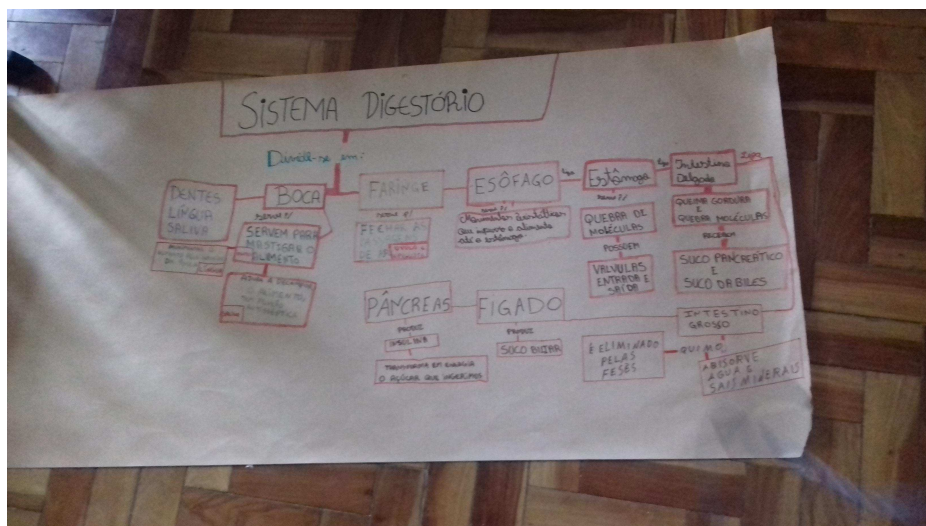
SISTEMA DIGESTÓRIO

Divide-se em:

DENTES LÍNGUA SALIVA

BOCA

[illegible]

SERVEM PARA MASTIGAR O ALIMENTO

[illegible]

FARINGE

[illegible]

FECHA AS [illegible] DE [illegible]

ESÔFAGO

Movimentos peristálticos que empurra o alimento até o estômago

Estômago

QUEBRA DE MOLÉCULAS

POSSUEM

VALVULAS ENTRADA E SAÍDA

Intestino Delgado

QUEIMA GORDURA E QUEBRA MOLÉCULAS

RECEBEM

SUCO PANCREÁTICO E SUCO DE BILES

PÂNCREAS

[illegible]

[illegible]

TRANSFORMA EM ENERGIA O AÇÚCAR QUE INGERIMOS

FÍGADO

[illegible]

SUCO BILIAR

É ELIMINADO PELAS FESES

INTESTINO GROSSO

QUIMO

ABSORVE ÁGUA E SAIS MINERAIS